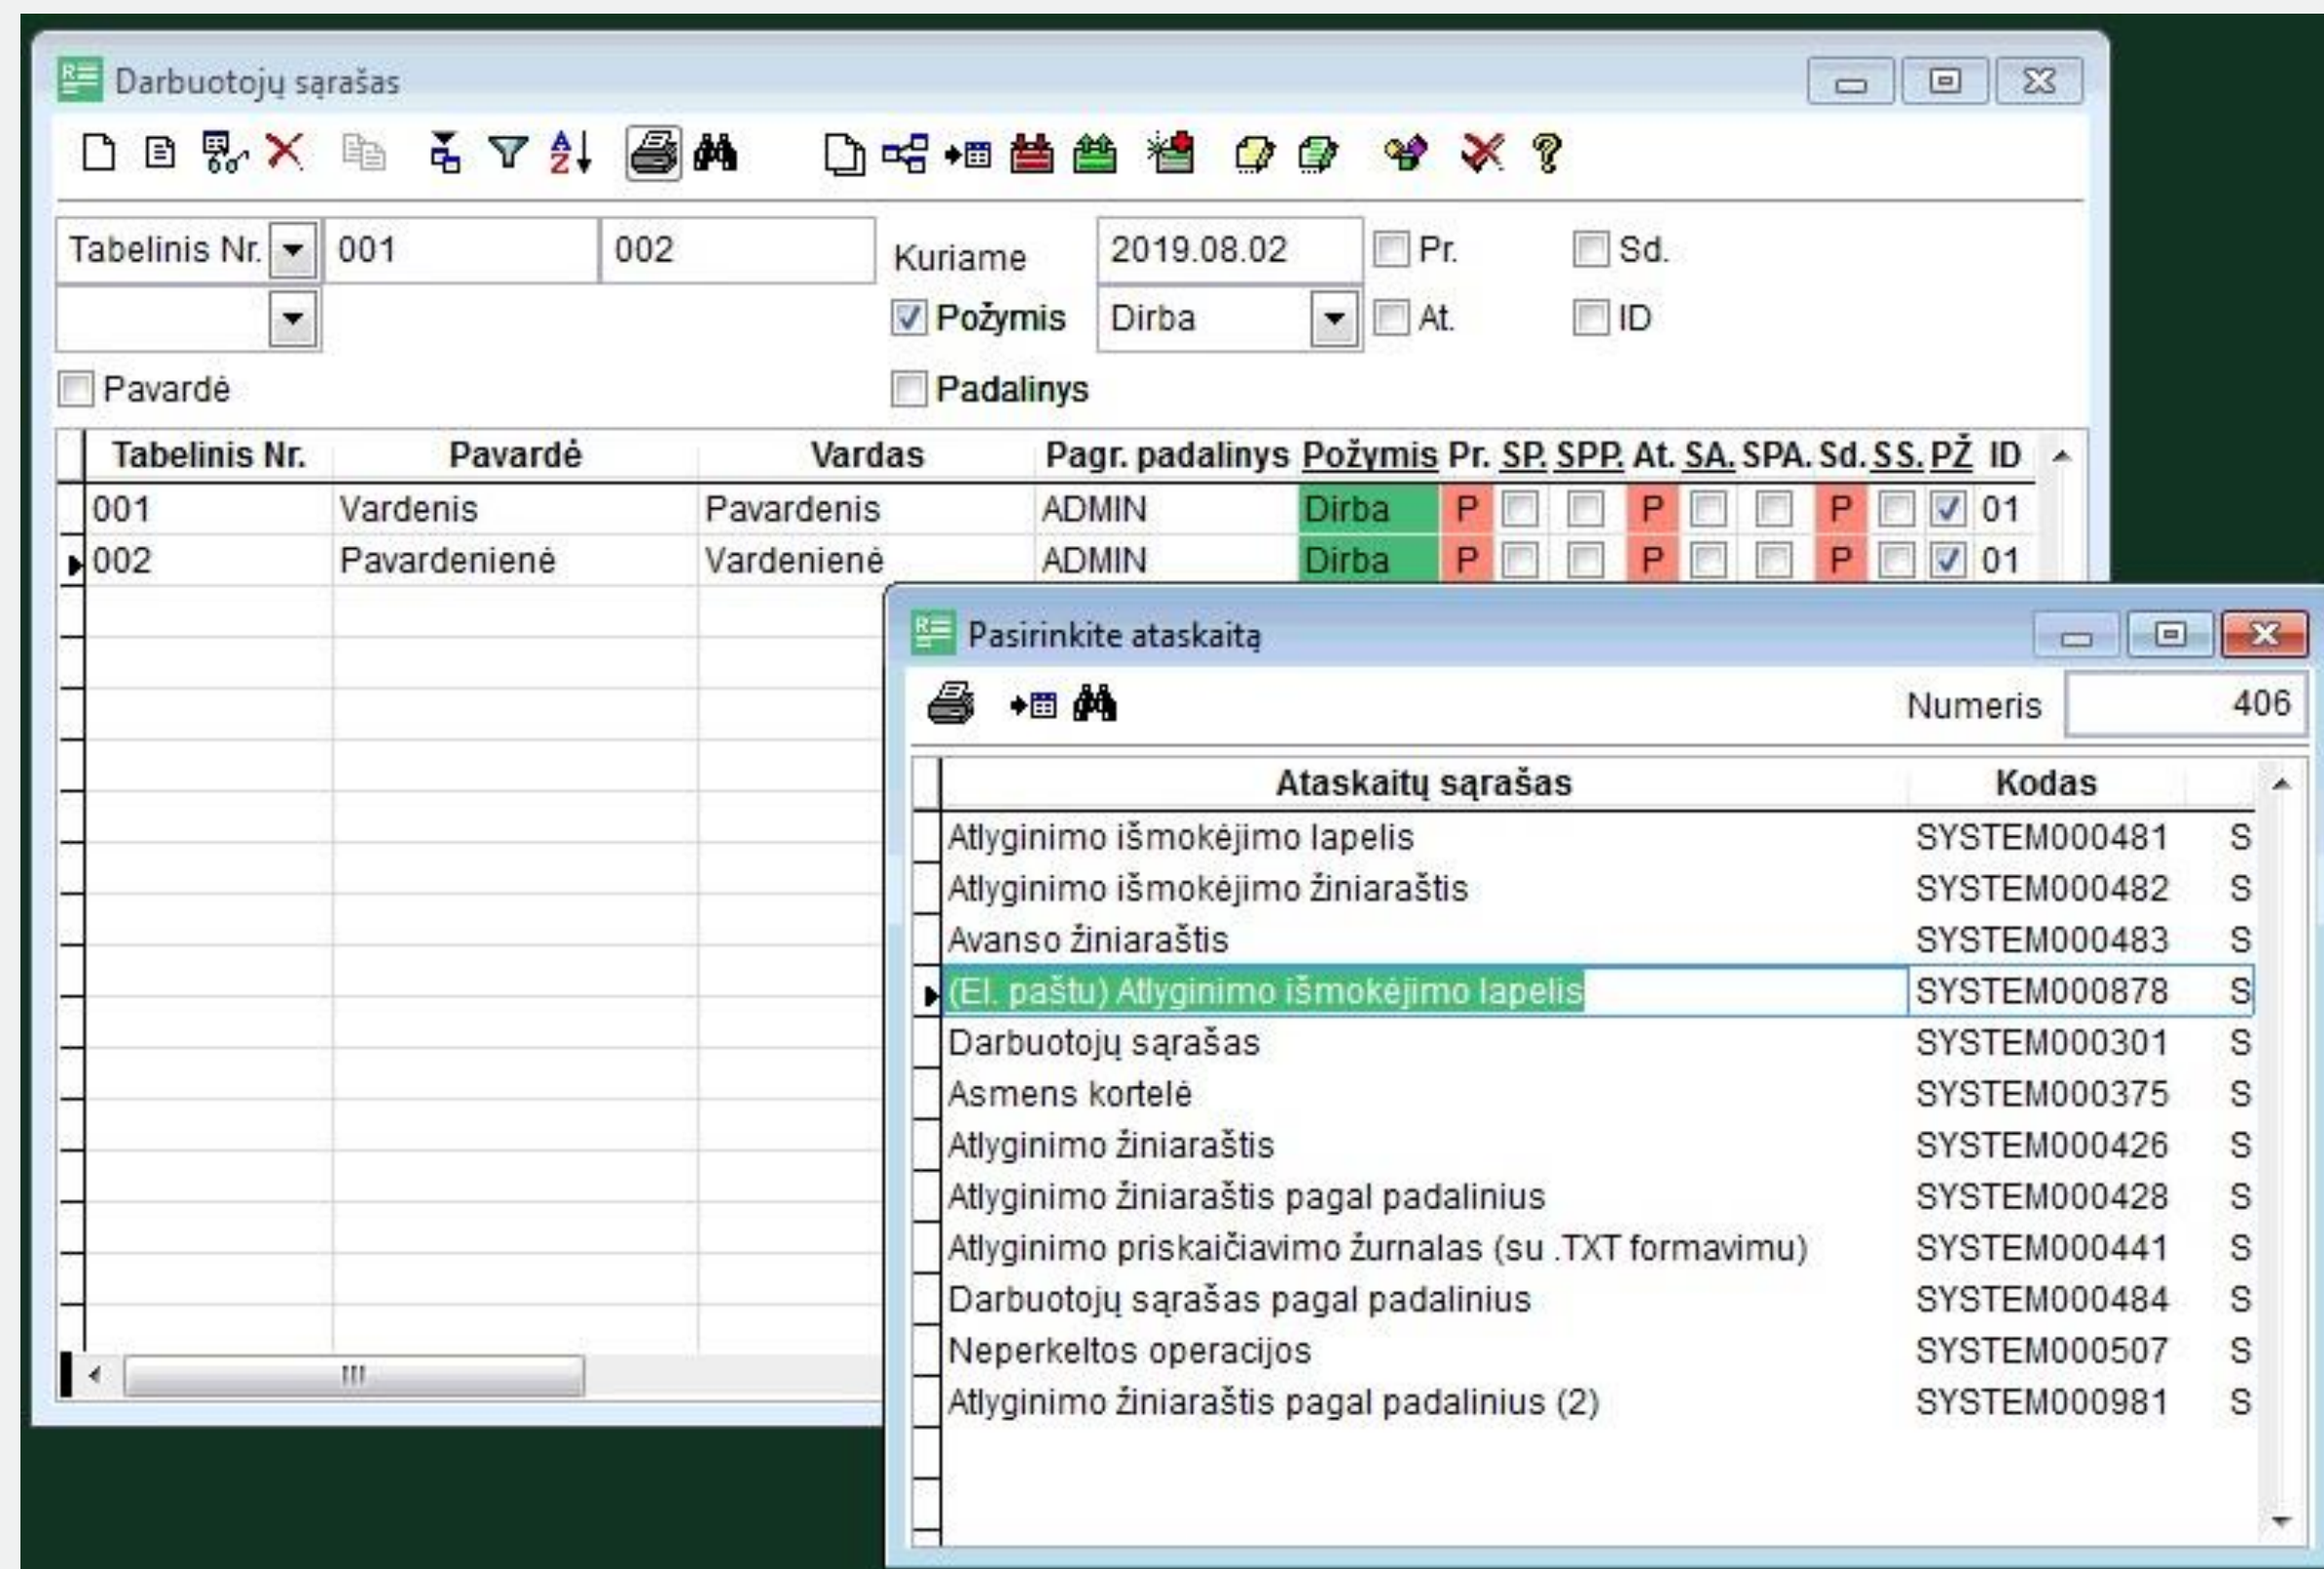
Darbuotojų sąrašas

Tabelinis Nr. 001 002 Kuriame 2019.08.02 Pr. Sd.

Požymis Dirba At. ID

Pavardė Padalinys

| Tabelinis Nr. | Pavardė | Vardas | Pagr. padalinys | Požymis | Pr. | SP. | SPP. | At. | SA. | SPA. | Sd. | SS. | PŽ | ID |
|---|---|---|---|---|---|---|---|---|---|---|---|---|---|---|
| 001 | Vardenis | Pavardenis | ADMIN | Dirba | P | | | P | | | P | | | 01 |
| 002 | Pavardenienė | Vardenienė | ADMIN | Dirba | P | | | P | | | P | | | 01 |

Pasirinkite ataskaitą

Numeris 406

| Ataskaitų sąrašas | Kodas | |
|---|---|---|
| Atlyginimo išmokėjimo lapelis | SYSTEM000481 | S |
| Atlyginimo išmokėjimo žiniaraštis | SYSTEM000482 | S |
| Avanso žiniaraštis | SYSTEM000483 | S |
| (El. paštu) Atlyginimo išmokėjimo lapelis | SYSTEM000878 | S |
| Darbuotojų sąrašas | SYSTEM000301 | S |
| Asmens kortelė | SYSTEM000375 | S |
| Atlyginimo žiniaraštis | SYSTEM000426 | S |
| Atlyginimo žiniaraštis pagal padalinius | SYSTEM000428 | S |
| Atlyginimo priskaičiavimo žurnalas (su .TXT formavimu) | SYSTEM000441 | S |
| Darbuotojų sąrašas pagal padalinius | SYSTEM000484 | S |
| Neperkeltos operacijos | SYSTEM000507 | S |
| Atlyginimo žiniaraštis pagal padalinius (2) | SYSTEM000981 | S |